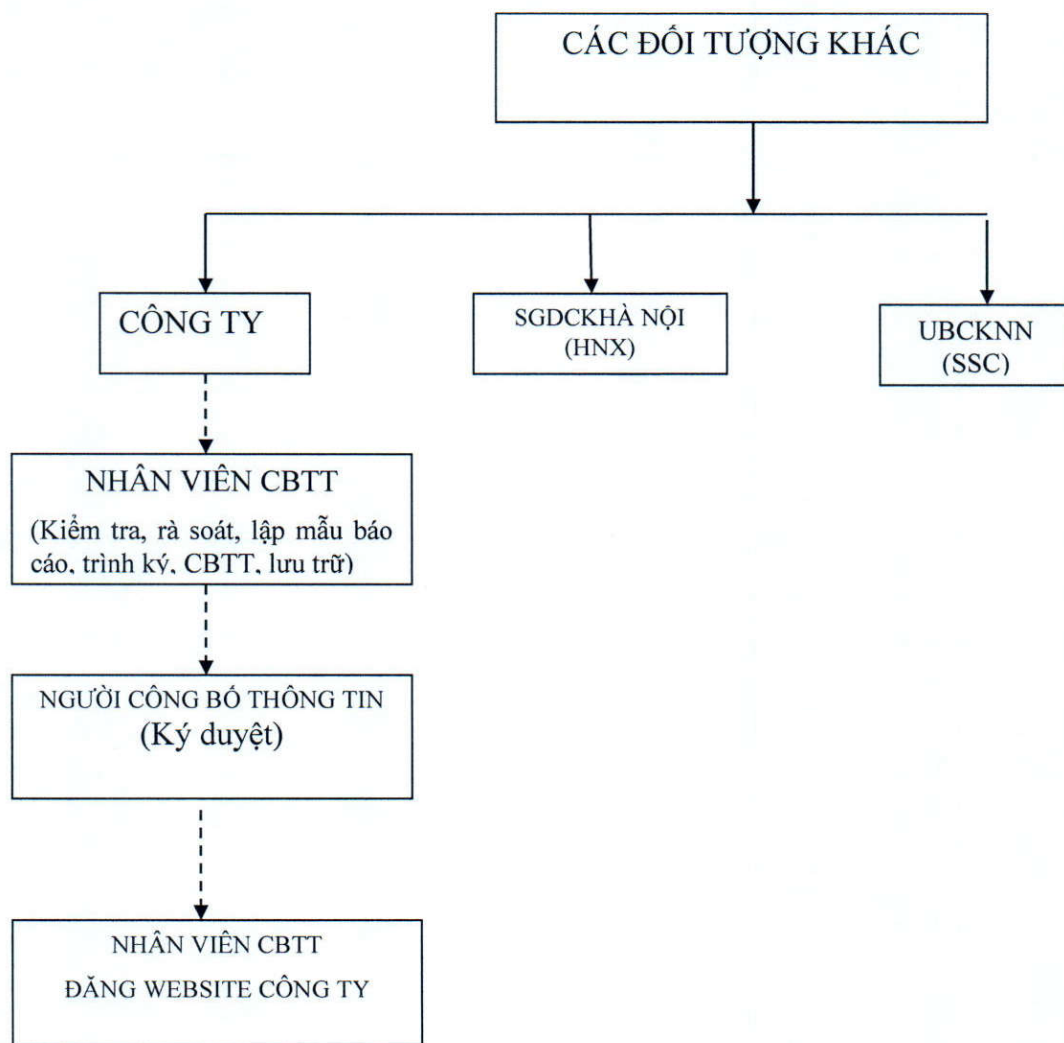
CÁC ĐỐI TƯỢNG KHÁC

CÔNG TY

SGDCKHÀ NỘI (HNX)

UBCKNN (SSC)

NHÂN VIÊN CBTT
(Kiểm tra, rà soát, lập mẫu báo cáo, trình ký, CBTT, lưu trữ)

NGƯỜI CÔNG BỐ THÔNG TIN
(Ký duyệt)

NHÂN VIÊN CBTT
ĐĂNG WEBSITE CÔNG TY